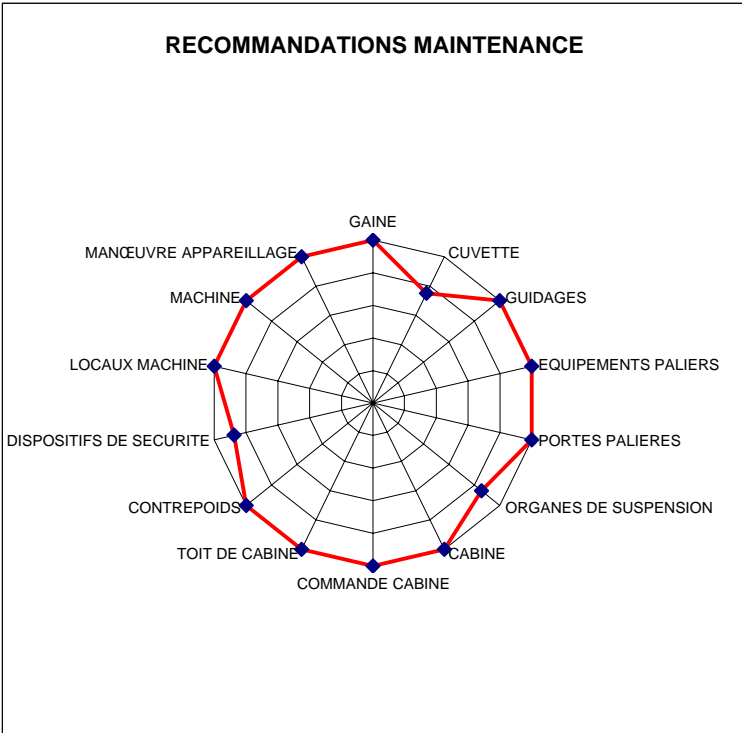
RECOMMANDATIONS MAINTENANCE

GAINE
CUVETTE
GUIDAGES
EQUIPEMENTS PALIERS
PORTES PALIERES
ORGANES DE SUSPENSION
CABINE
COMMANDE CABINE
TOIT DE CABINE
CONTREPOIDS
DISPOSITIFS DE SECURITE
LOCAUX MACHINE
MACHINE
MANŒUVRE APPAREILLAGE